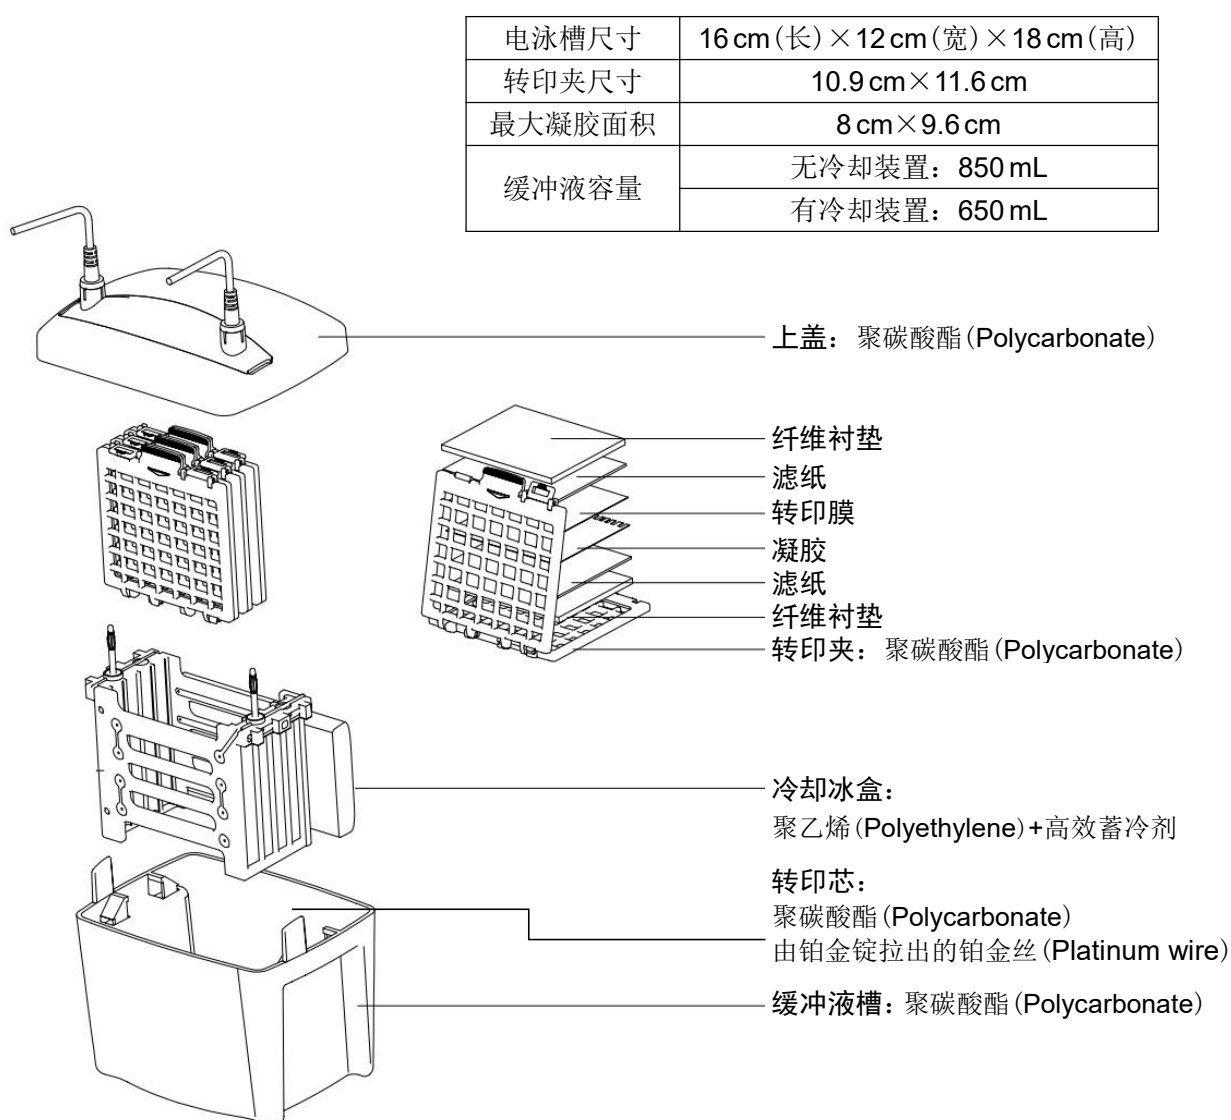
| 电泳槽尺寸 | 16 cm（长）× 12 cm（宽）× 18 cm（高） |
|---|---|
| 转印夹尺寸 | 10.9 cm × 11.6 cm |
| 最大凝胶面积 | 8 cm × 9.6 cm |
| 缓冲液容量 | 无冷却装置：850 mL |
| | 有冷却装置：650 mL |

上盖：聚碳酸酯（Polycarbonate）

纤维衬垫
滤纸
转印膜
凝胶
滤纸
纤维衬垫
转印夹：聚碳酸酯（Polycarbonate）

冷却冰盒：
聚乙烯（Polyethylene）+高效蓄冷剂

转印芯：
聚碳酸酯（Polycarbonate）
由铂金锭拉出的铂金丝（Platinum wire）

缓冲液槽：聚碳酸酯（Polycarbonate）